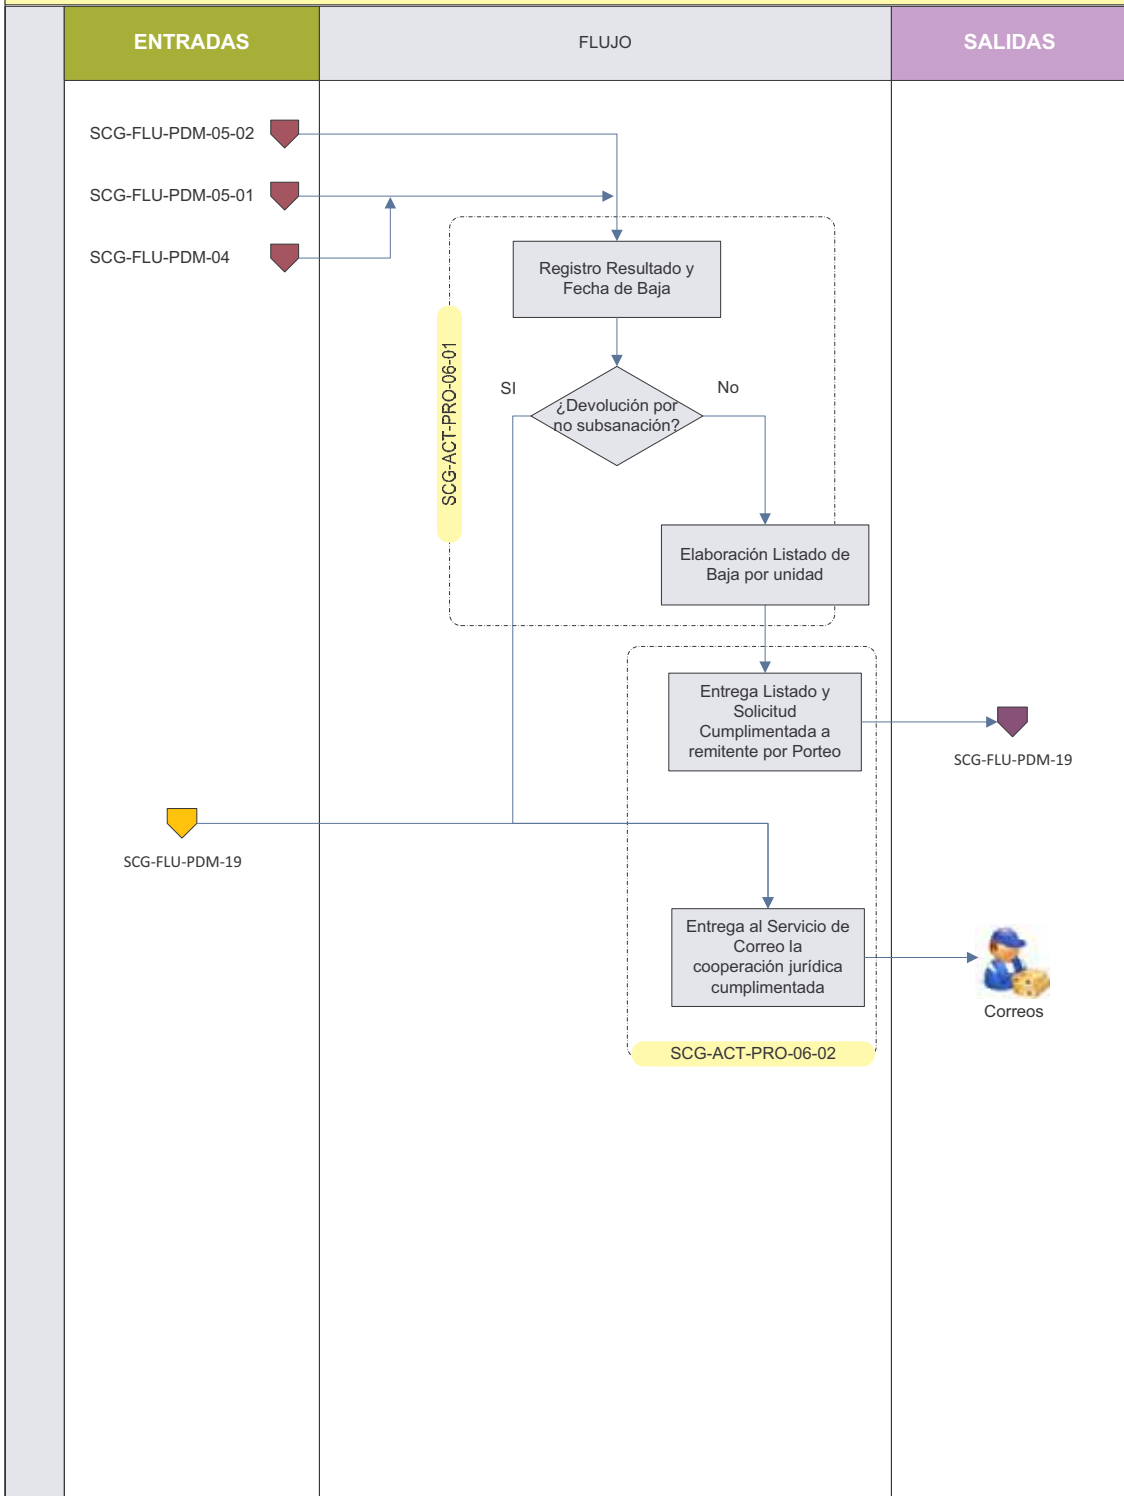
ENTRADAS

FLUJO

SALIDAS

SCG-FLU-PDM-05-02

SCG-FLU-PDM-05-01

SCG-FLU-PDM-04

SCG-ACT-PRO-06-01

Registro Resultado y Fecha de Baja

SI

No

¿Devolución por no subsanación?

Elaboración Listado de Baja por unidad

Entrega Listado y Solicitud Cumplimentada a remitente por Porteo

SCG-FLU-PDM-19

SCG-FLU-PDM-19

Entrega al Servicio de Correo la cooperación jurídica cumplimentada

Correos

SCG-ACT-PRO-06-02